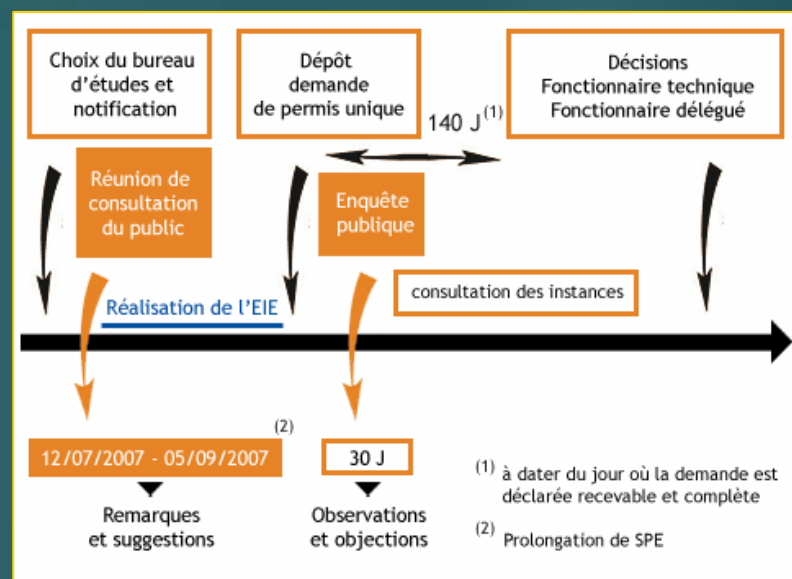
Choix du bureau d'études et notification

Dépôt demande de permis unique

Décisions Fonctionnaire technique Fonctionnaire délégué

140 J $^{(1)}$

Réunion de consultation du public

Enquête publique

Réalisation de l'EIE

consultation des instances

12/07/2007 - 05/09/2007 $^{(2)}$

Remarques et suggestions

30 J

Observations et objections

$^{(1)}$ à dater du jour où la demande est déclarée recevable et complète

$^{(2)}$ Prolongation de SPE